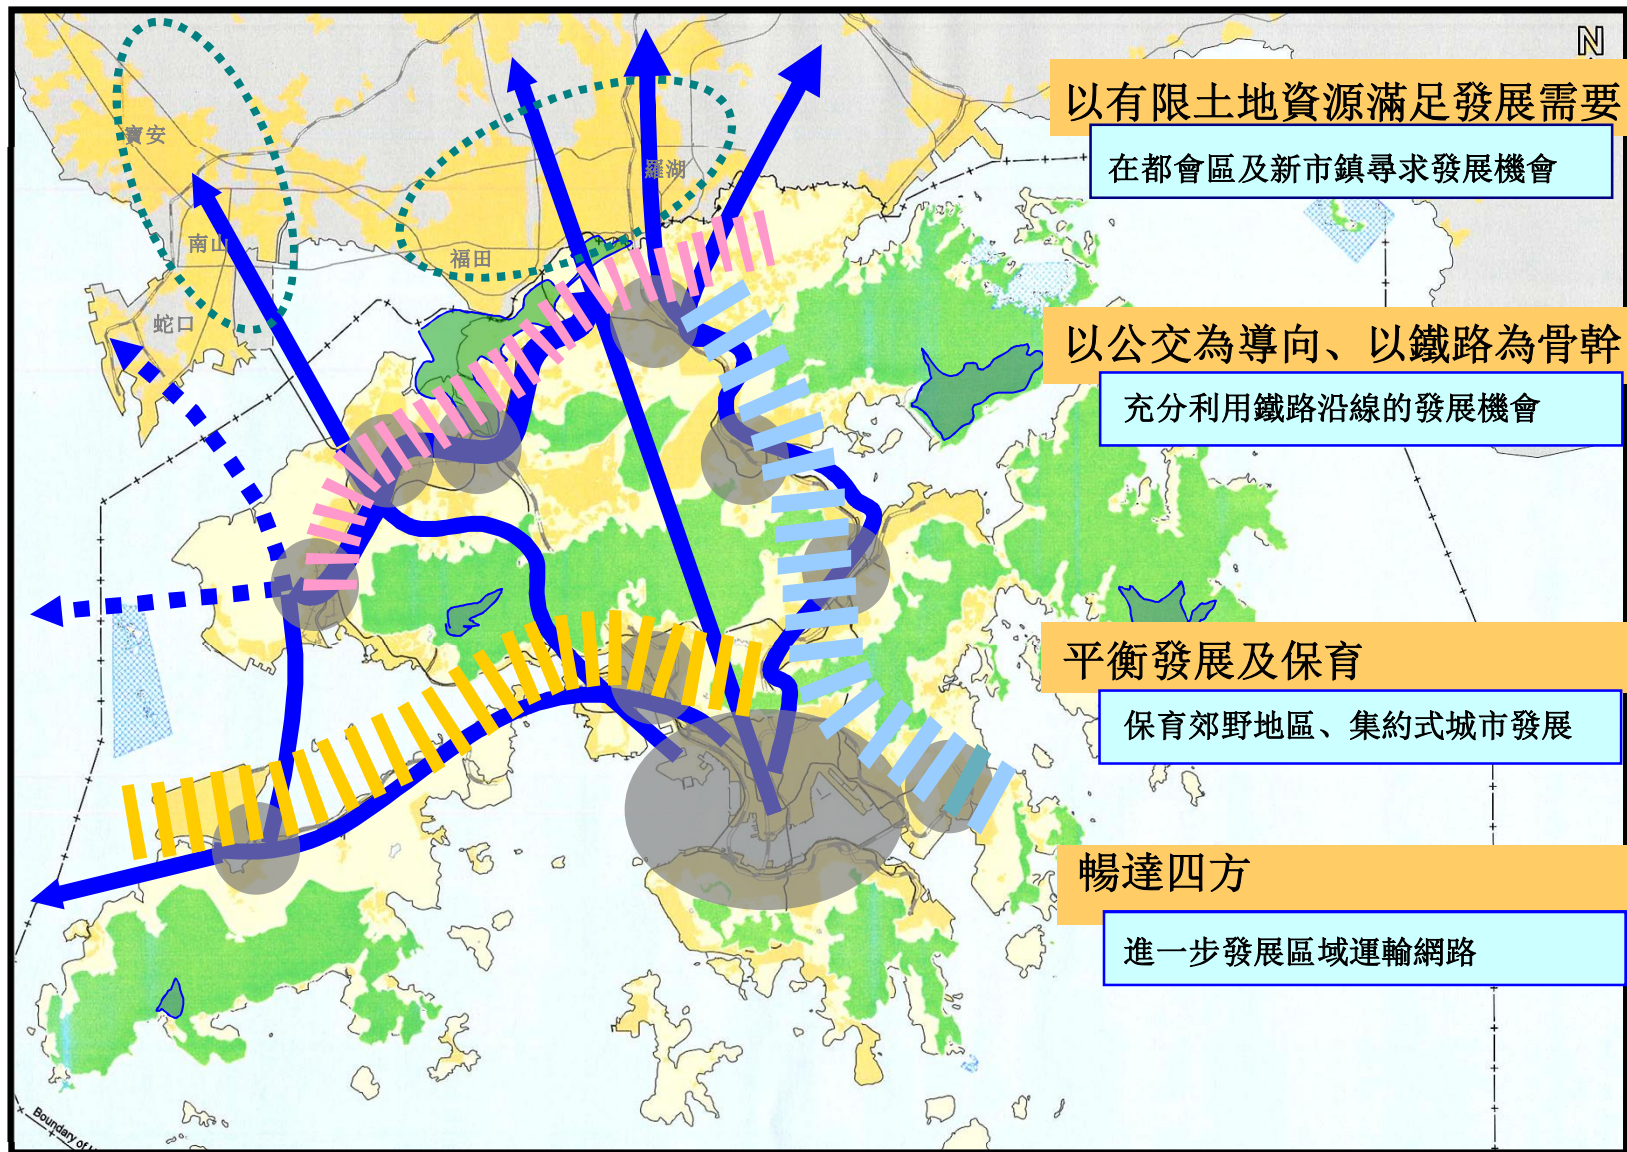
N

寶安

南山

蛇口

福田

羅湖

以有限土地資源滿足發展需要

在都會區及新市鎮尋求發展機會

以公交為導向、以鐵路為骨幹

充分利用鐵路沿線的發展機會

平衡發展及保育

保育郊野地區、集約式城市發展

暢達四方

進一步發展區域運輸網路

Boundary of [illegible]